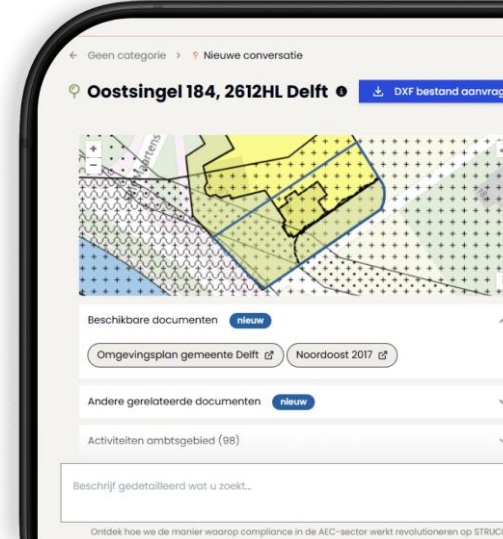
← Geen categorie > Nieuwe conversatie

Oostsingel 184, 2612HL Delft

DXF bestand aanvrag

+
−

Beschikbare documenten nieuw

Omgevingsplan gemeente Delft

Noordoost 2017

Andere gerelateerde documenten nieuw

Activiteiten ambtsgebied (98)

Beschrijf gedetailleerd wat u zoekt...

Ontdek hoe we de manier waarop compliance in de AEC-sector werkt revolutioneren op STRUC